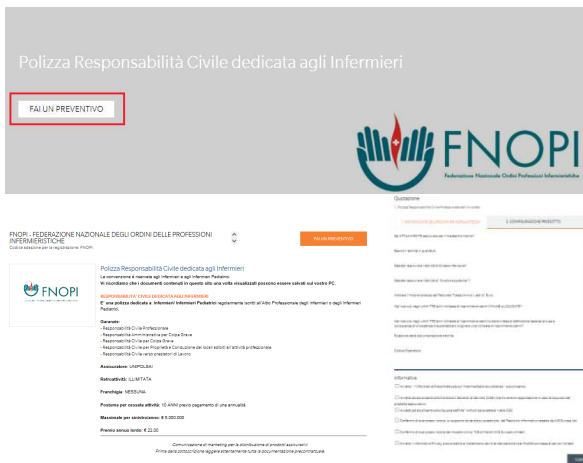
Polizza Responsabilità Civile dedicata agli Infermieri

FAI UN PREVENTIVO

FNOPI
Federazione Nazionale Ordini Professioni Infermieristiche

FNOPI - FEDERAZIONE NAZIONALE DEGLI ORDINI DELLE PROFESSIONI INFERMIERISTICHE
Codice adesione per la registrazione: FNOPI

FAI UN PREVENTIVO

FNOPI

Polizza Responsabilità Civile dedicata agli Infermieri

La convenzione è riservata agli Infermieri e agli Infermieri Pediatrici.
Vi ricordiamo che i documenti contenuti in questo sito una volta visualizzati possono essere salvati sul vostro PC.

RESPONSABILITA' CIVILE DEDICATA AGLI INFERMIERI
E' una polizza dedicata a: Infermieri/ Infermieri Pediatrici regolarmente iscritti all'Albo Professionale degli Infermieri e degli Infermieri Pediatrici.

Garanzie:
- Responsabilità Civile Professionale
- Responsabilità Amministrativa per Colpa Grave
- Responsabilità Civile per Colpa Grave
- Responsabilità Civile per Proprietà e Conduzione dei locali adibiti all'attività professionale
- Responsabilità Civile verso prestatori di Lavoro

Assicuratore: UNIPOLSAI

Retroattività: ILLIMITATA

Franchigia: NESSUNA

Postuma per cessata attività: 10 ANNI previo pagamento di una annualità

Massimale per sinistro/anno: € 5.000.000

Premio annuo lordo: € 22,00

Comunicazione di marketing per la distribuzione di prodotti assicurativi
Prima della sottoscrizione leggere attentamente tutta la documentazione precontrattuale.

Quotazione

1. RICHIESTA DI DATI DI QUOTAZIONE

2. CONFIGURAZIONE PRODOTTO

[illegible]

Informativa

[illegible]